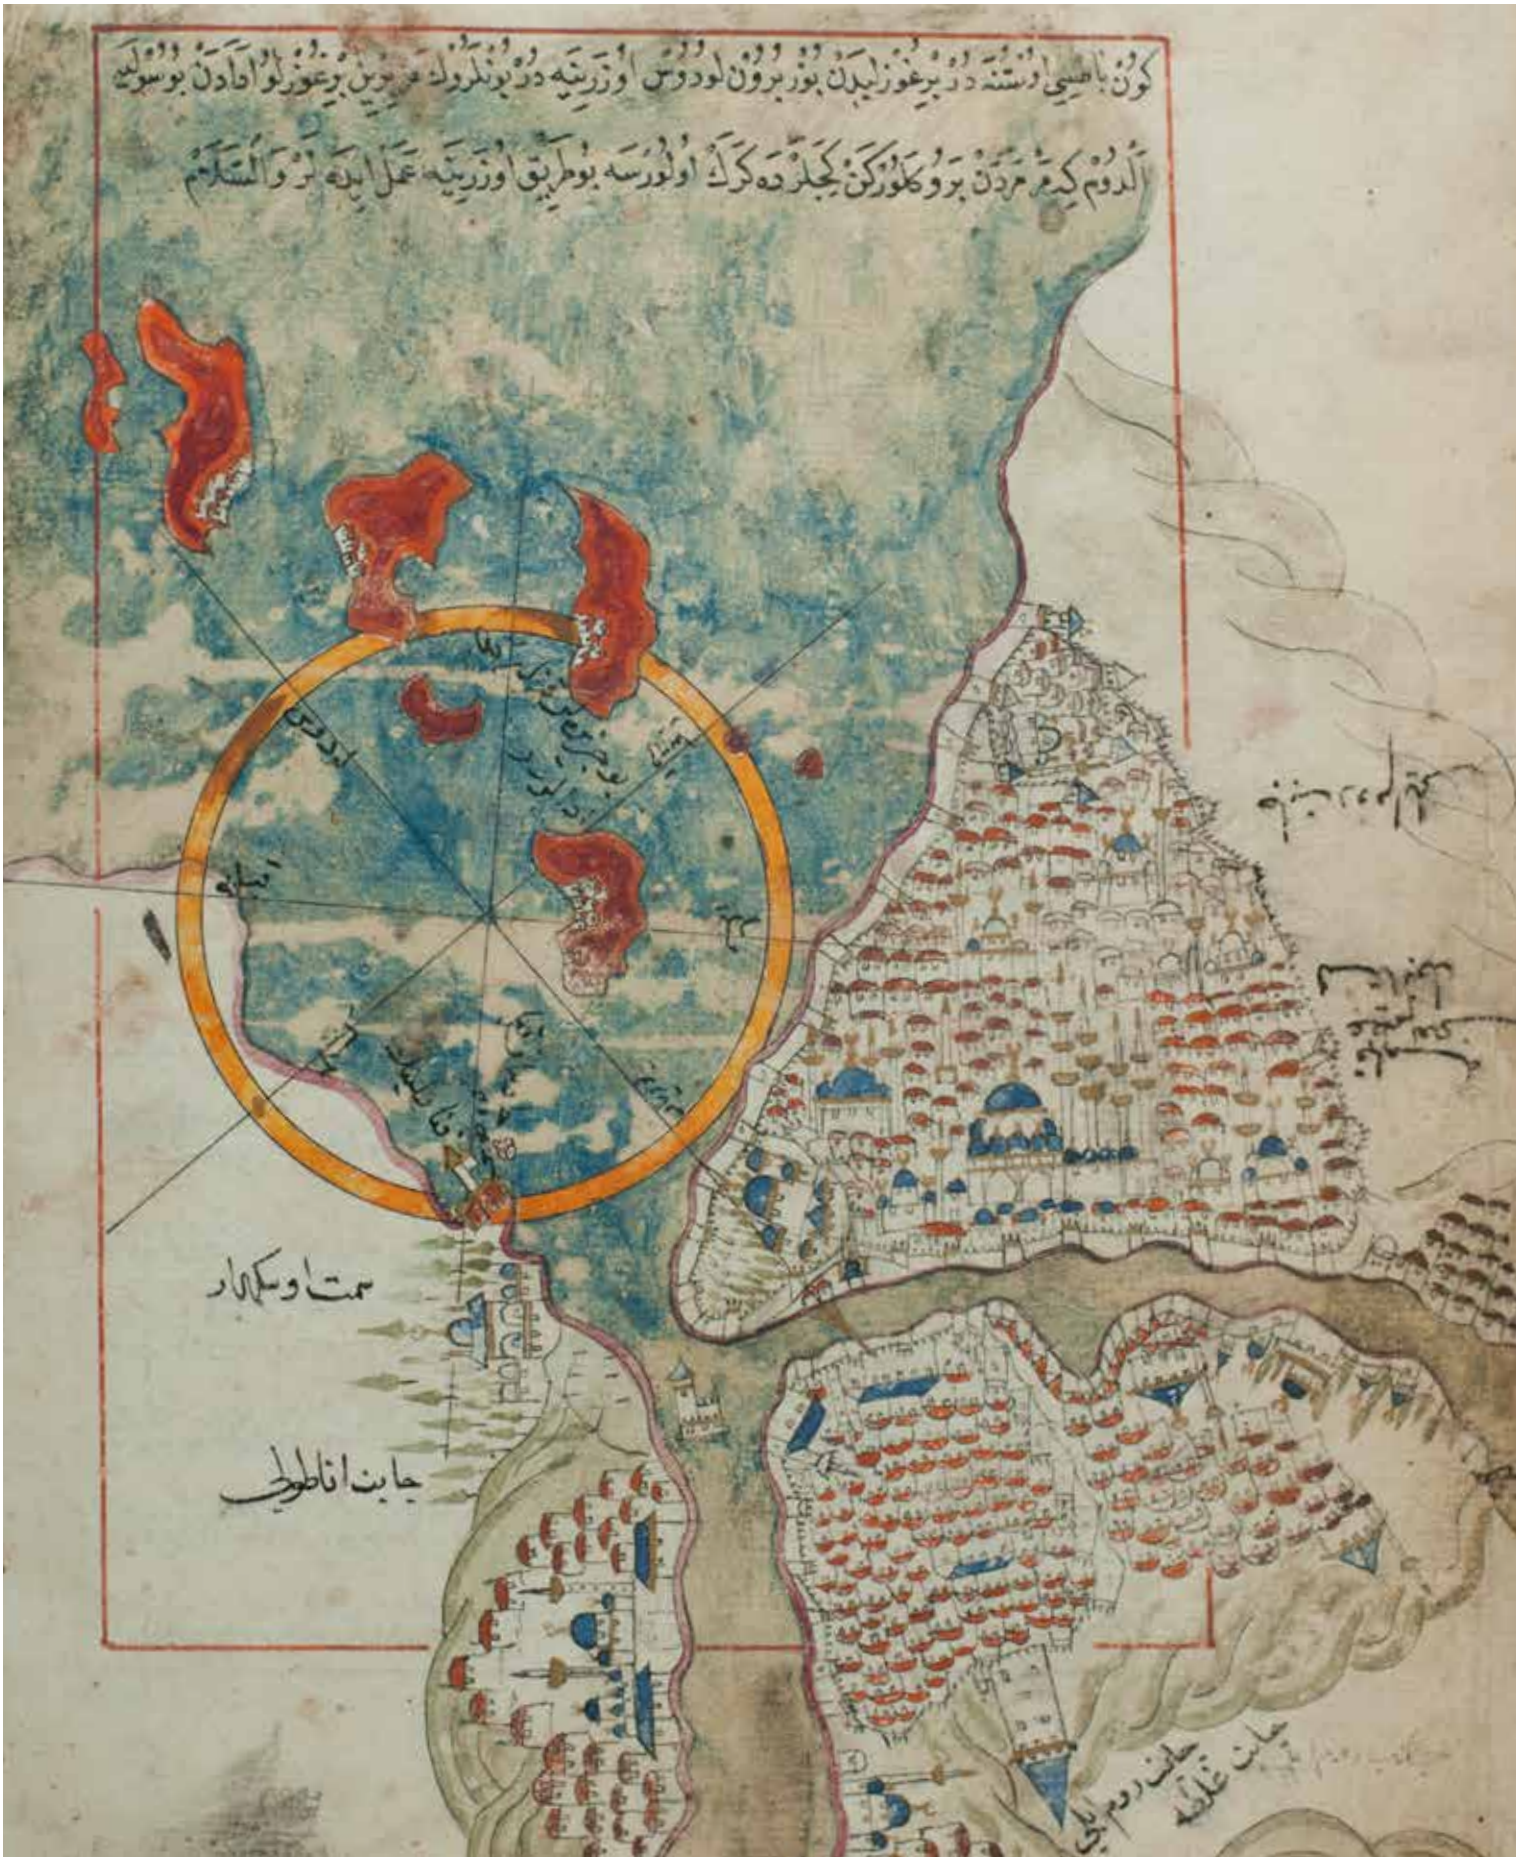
كون باتيسي اوتسنده در بوغازليدن بوربرون لودوس اوزرينه در بونلروك برين بوغازلو اطه دن بو سولنه

الدوم كيدرم مردن برو كلوركن كچلدوكده كرك اولورسه بو طريق اوزرينه عمل ايده لر والسلام

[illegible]

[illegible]

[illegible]

سمت اوسكدار

جانب اناطولي

جانب روم ايلي

جانب غلطه